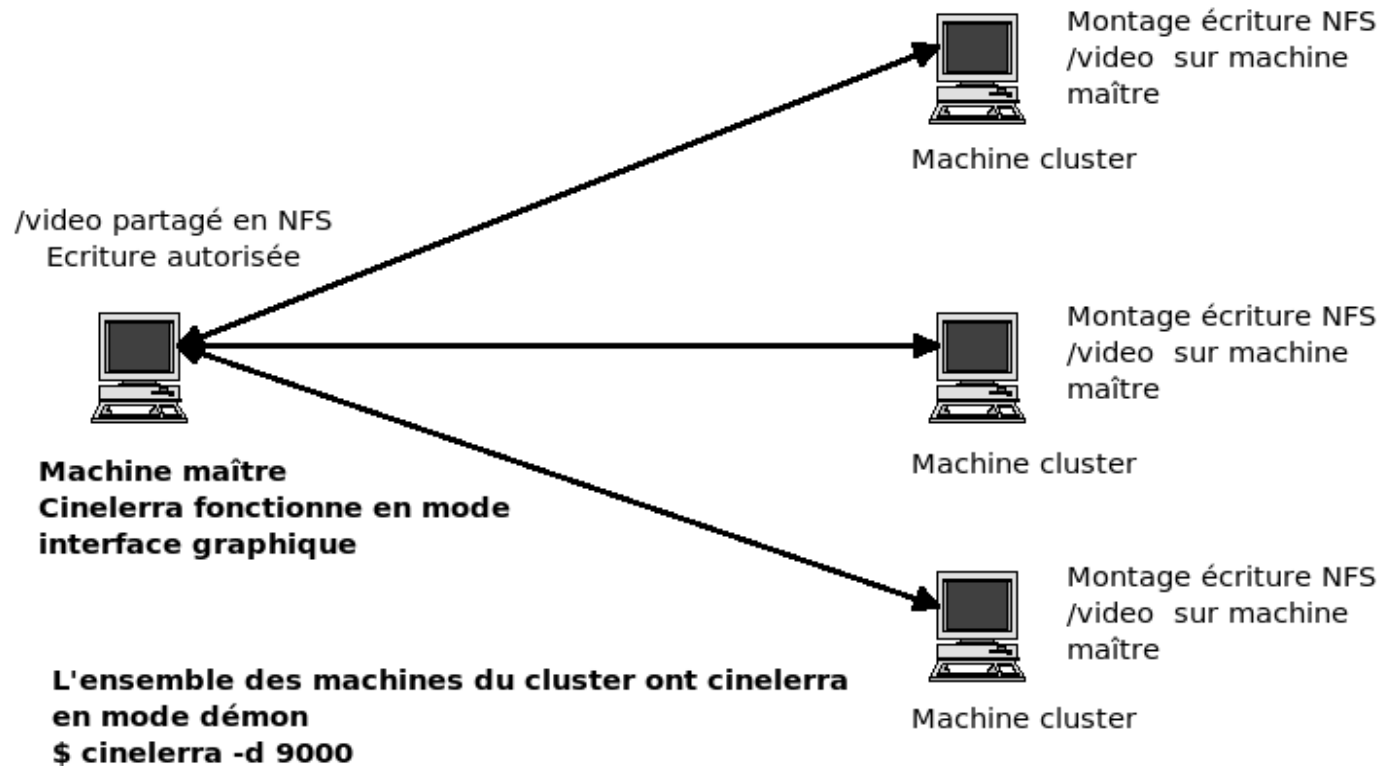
Montage écriture NFS /video sur machine maître

Machine cluster

/video partagé en NFS
Ecriture autorisée

Montage écriture NFS /video sur machine maître

Machine maître
Cinelerra fonctionne en mode interface graphique

Machine cluster

Montage écriture NFS /video sur machine maître

L'ensemble des machines du cluster ont cinelerra en mode démon
$ cinelerra -d 9000

Machine cluster